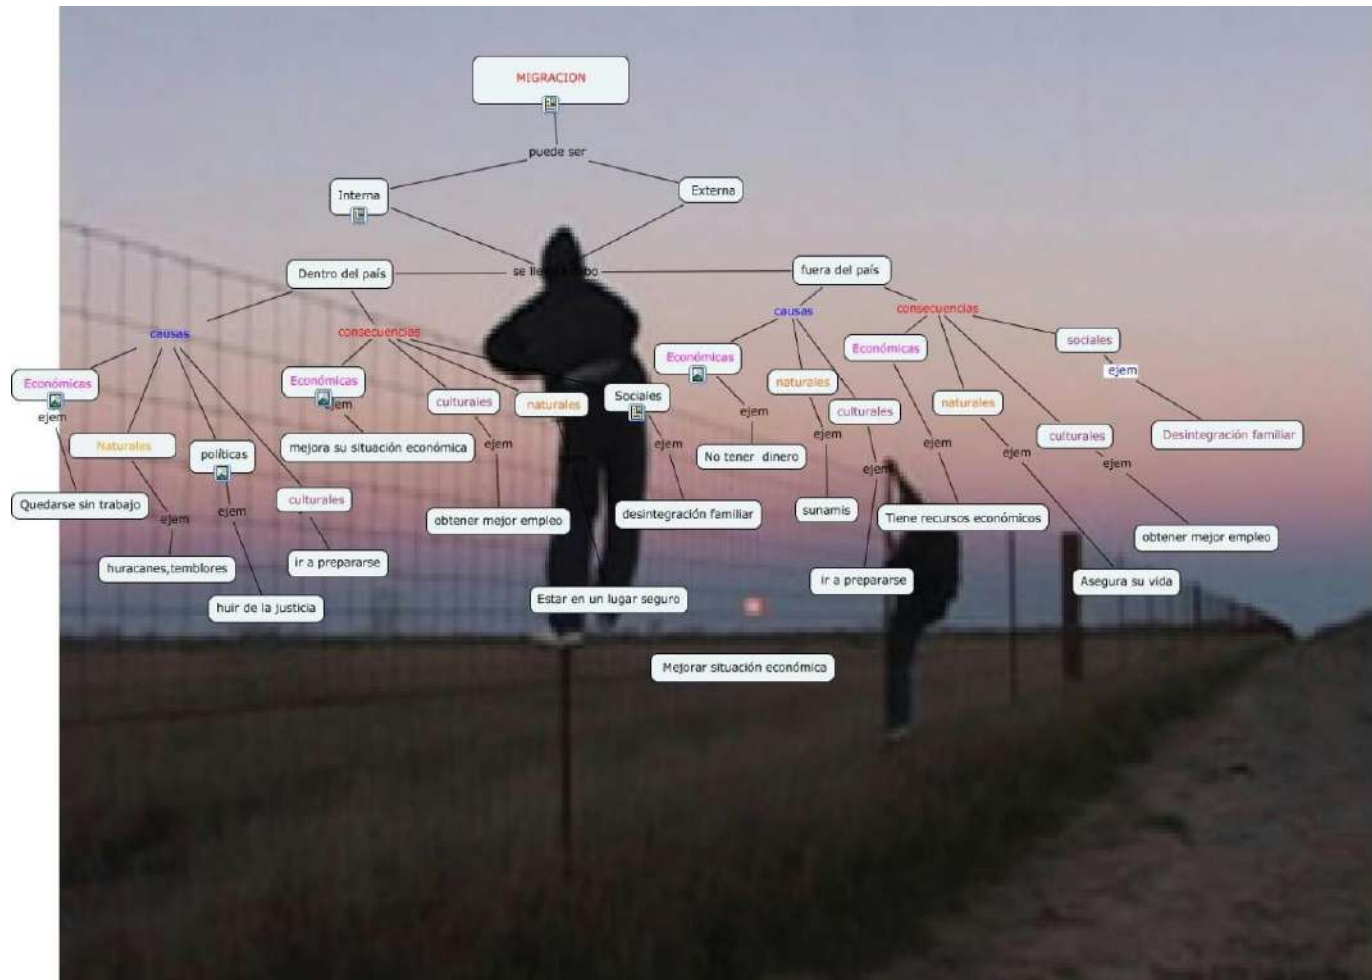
MIGRACION

puede ser

Interna

Externa

Dentro del país

se lleva a cabo

fuera del país

causas

consecuencias

causas

consecuencias

Económicas

ejem

Naturales

políticas

ejem

culturales

Quedarse sin trabajo

ejem

huracanes,temblores

huir de la justicia

ir a prepararse

Económicas

ejem

mejora su situación económica

culturales

ejem

naturales

obtener mejor empleo

Sociales

ejem

desintegración familiar

Estar en un lugar seguro

Mejorar situación económica

Económicas

ejem

No tener dinero

naturales

ejem

sunamis

culturales

ejem

ir a prepararse

Económicas

ejem

Tiene recursos económicos

naturales

ejem

Asegura su vida

culturales

ejem

obtener mejor empleo

sociales

ejem

Desintegración familiar